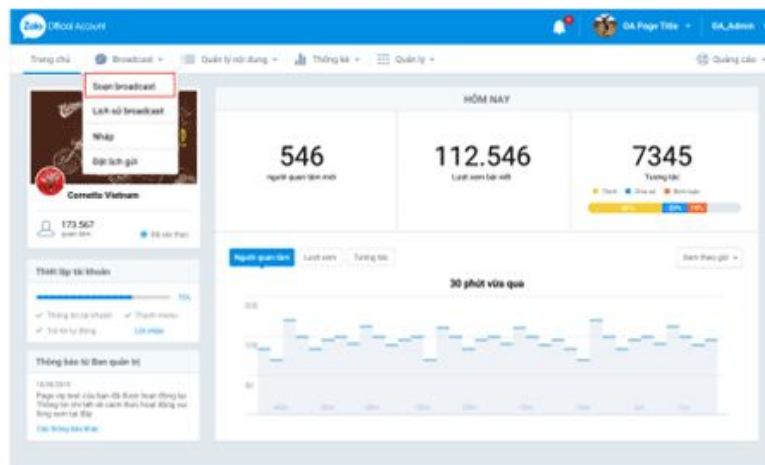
Zalo Official Account

OA Page Title
OA_Admin

Trang chủ
Broadcast
Quản lý nội dung
Thống kê
Quản lý
Quảng cáo

Soạn broadcast
Lịch sử broadcast
Nháp
Đặt lịch gửi

Cornetto Vietnam
173.567
quan tâm
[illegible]

Thiết lập tài khoản
70%
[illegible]
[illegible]
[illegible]
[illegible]

Thông báo từ Ban quản trị
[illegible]
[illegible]
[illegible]

HÔM NAY

546
người quan tâm mới

112.546
Lượt xem bài viết

7345
Tương tác
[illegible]

Người quan tâm
Lượt xem
Tương tác
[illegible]

30 phút vừa qua
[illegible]